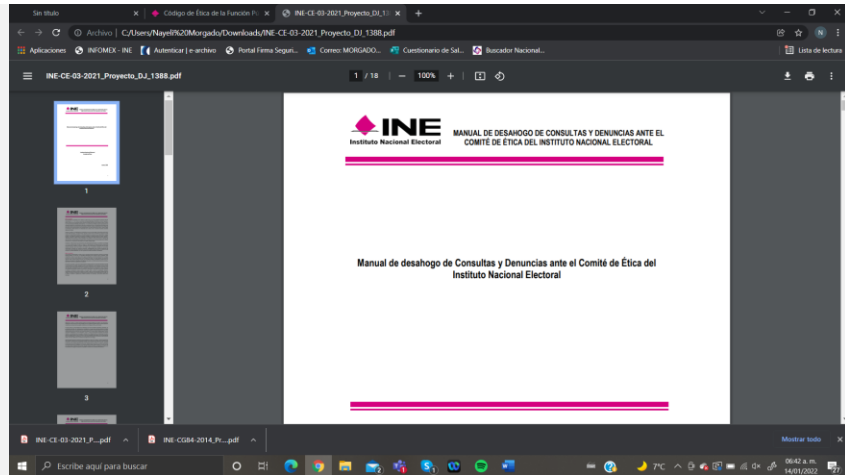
Sin título
Código de Ética de la Función Pú
INE-CE-03-2021_Proyecto_DJ_13

Archivo | C:/Users/Nayeli%20Morgado/Downloads/INE-CE-03-2021_Proyecto_DJ_1388.pdf

Aplicaciones INFOMEX - INE Autenticar | e-archivo Portal Firma Seguri... Correo: MORGADO... Cuestionario de Sal... Buscador Nacional... Lista de lectura

INE-CE-03-2021_Proyecto_DJ_1388.pdf 1 / 18 100%

1

2

3

INE
Instituto Nacional Electoral

MANUAL DE DESAHOGO DE CONSULTAS Y DENUNCIAS ANTE EL COMITÉ DE ÉTICA DEL INSTITUTO NACIONAL ELECTORAL

Manual de desahogo de Consultas y Denuncias ante el Comité de Ética del Instituto Nacional Electoral

INE-CE-03-2021_P....pdf
INE-CG84-2014_Pr....pdf
Mostrar todo

Escribe aquí para buscar
7°C
06:42 a. m.
14/01/2022